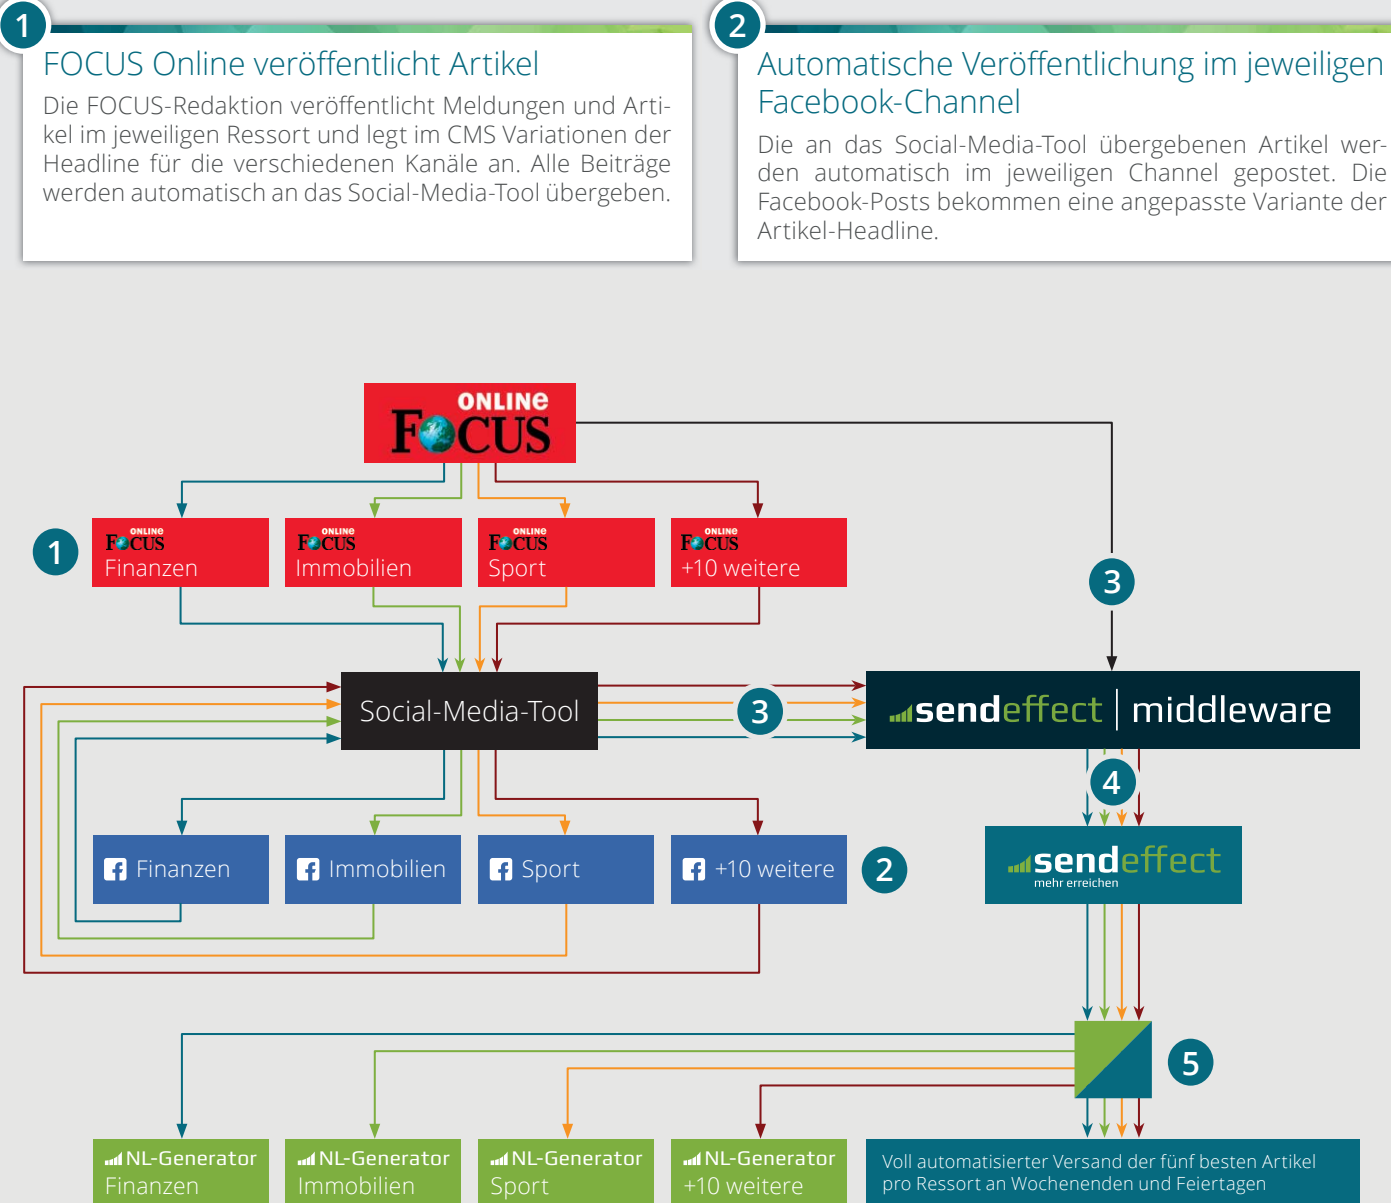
1

FOCUS Online veröffentlicht Artikel

Die FOCUS-Redaktion veröffentlicht Meldungen und Artikel im jeweiligen Ressort und legt im CMS Variationen der Headline für die verschiedenen Kanäle an. Alle Beiträge werden automatisch an das Social-Media-Tool übergeben.

2

Automatische Veröffentlichung im jeweiligen Facebook-Channel

Die an das Social-Media-Tool übergebenen Artikel werden automatisch im jeweiligen Channel gepostet. Die Facebook-Posts bekommen eine angepasste Variante der Artikel-Headline.

ONLINE FOCUS

1

ONLINE FOCUS Finanzen

ONLINE FOCUS Immobilien

ONLINE FOCUS Sport

ONLINE FOCUS +10 weitere

3

Social-Media-Tool

3

sendeffect | middleware

4

Finanzen

Immobilien

Sport

+10 weitere

2

sendeffect mehr erreichen

5

NL-Generator Finanzen

NL-Generator Immobilien

NL-Generator Sport

NL-Generator +10 weitere

Voll automatisierter Versand der fünf besten Artikel pro Ressort an Wochenenden und Feiertagen